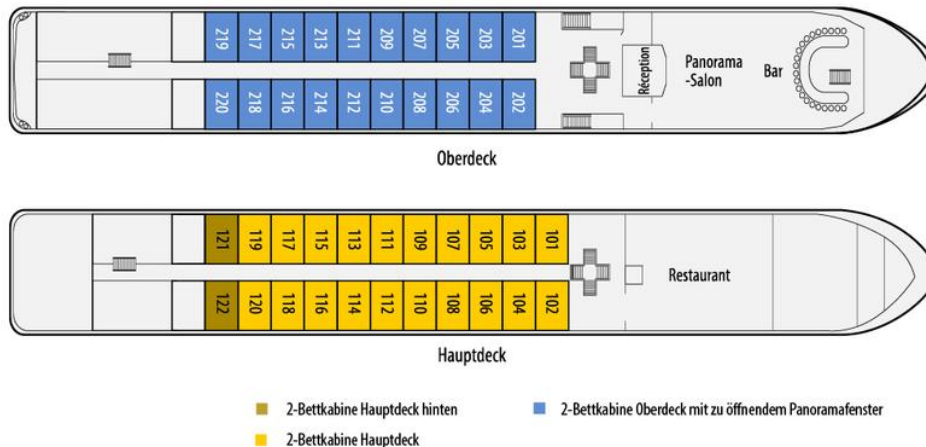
219 217 215 213 211 209 207 205 203 201

220 218 216 214 212 210 208 206 204 202

Réception

Panorama -Salon

Bar

Oberdeck

121 119 117 115 113 111 109 107 105 103 101

122 120 118 116 114 112 110 108 106 104 102

Restaurant

Hauptdeck

2-Bettkabine Hauptdeck hinten

2-Bettkabine Oberdeck mit zu öffnendem Panoramafenster

2-Bettkabine Hauptdeck